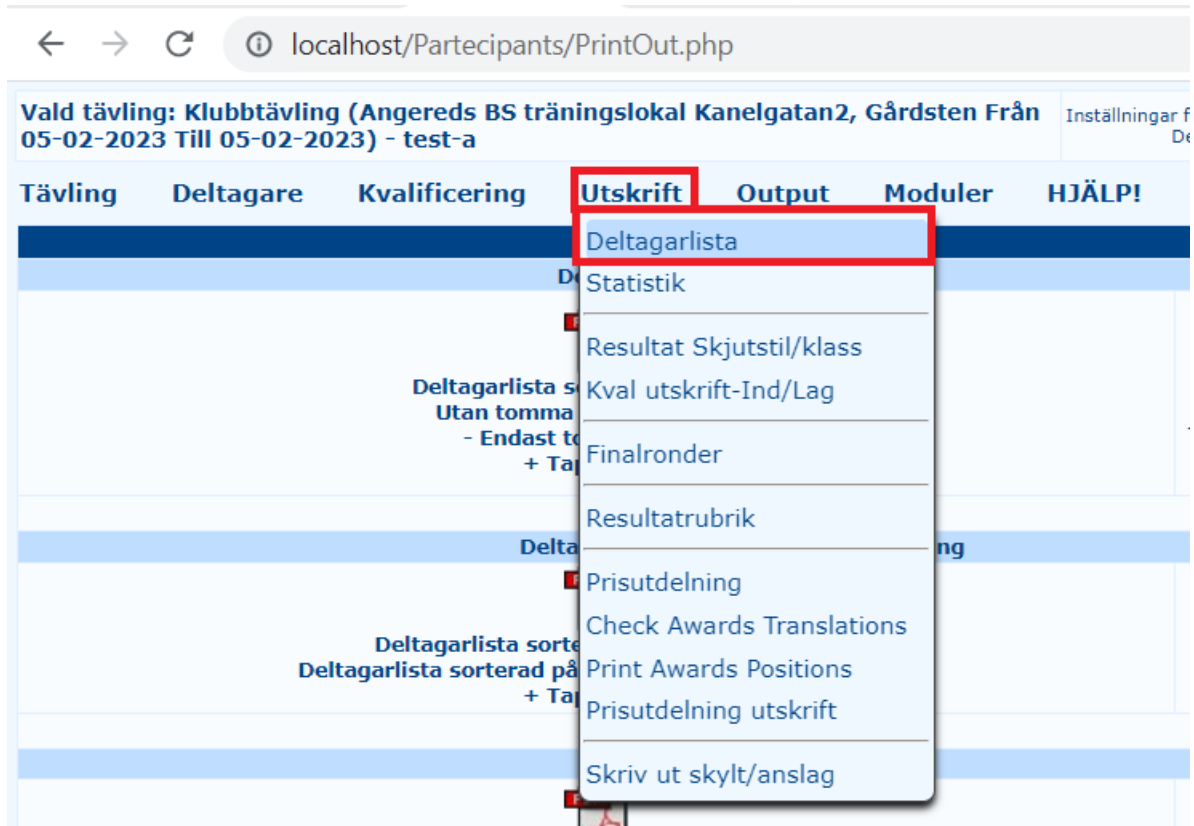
localhost/Partecipants/PrintOut.php

Vald tävling: Klubbtävling (Angereds BS träningslokal Kanelgatan2, Gårdsten Från 05-02-2023 Till 05-02-2023) - test-a

Inställningar f
De

Tävling Deltagare Kvalificering Utskrift Output Moduler HJÄLP!

Deltagarlista
Statistik
Resultat Skjutstil/klass
Kval utskrift-Ind/Lag
Finalronder
Resultatrubrik
Prisutdelning
Check Awards Translations
Print Awards Positions
Prisutdelning utskrift
Skriv ut skylt/anslag

De

Deltagarlista s
Utan tomma
- Endast t
+ Ta

Delta ng

Deltagarlista sorte
Deltagarlista sorterad på
+ Ta